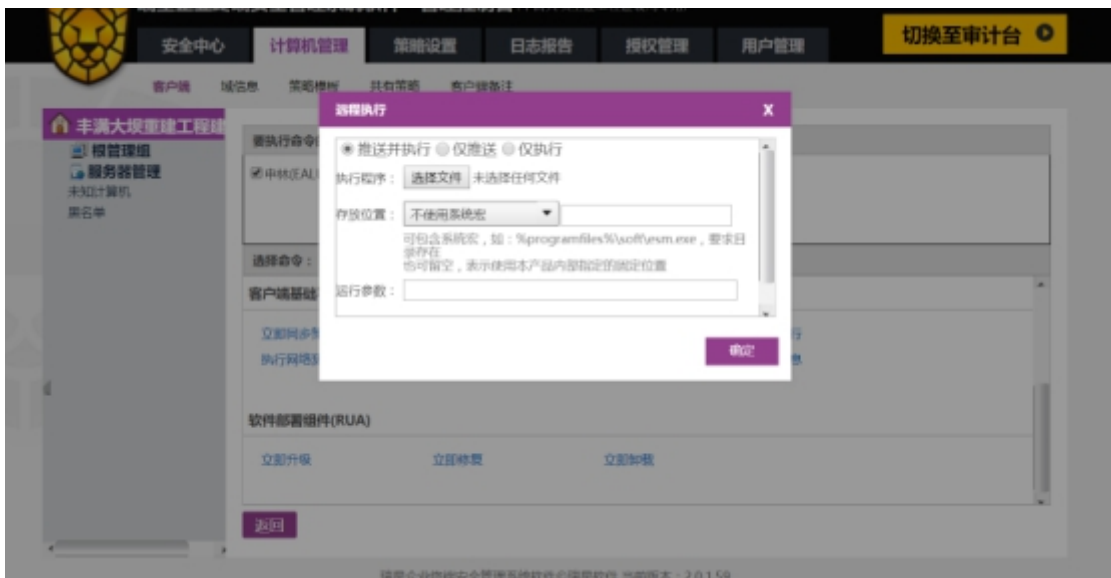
切换至审计台

安全中心 计算机管理 策略设置 日志报告 授权管理 用户管理

客户端 域信息 策略模板 共有策略 客户端备注

丰满大坝重建工程建

根管理组
服务器管理
未知计算机
黑名单

要执行命令

中标(EAL)

选择命令：

客户端基础

立即同步
执行网络

远程执行 X

推送并执行 仅推送 仅执行

执行程序： 选择文件 未选择任何文件

存放位置： 不使用系统宏

可包含系统宏，如：%programfiles%\soft\esm.exe，要求目录存在
也可留空，表示使用本产品内部指定的固定位置

运行参数：

确定

软件部署组件(RUA)

立即升级 立即修复 立即卸载

返回

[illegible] 当前版本：2.0.1.59